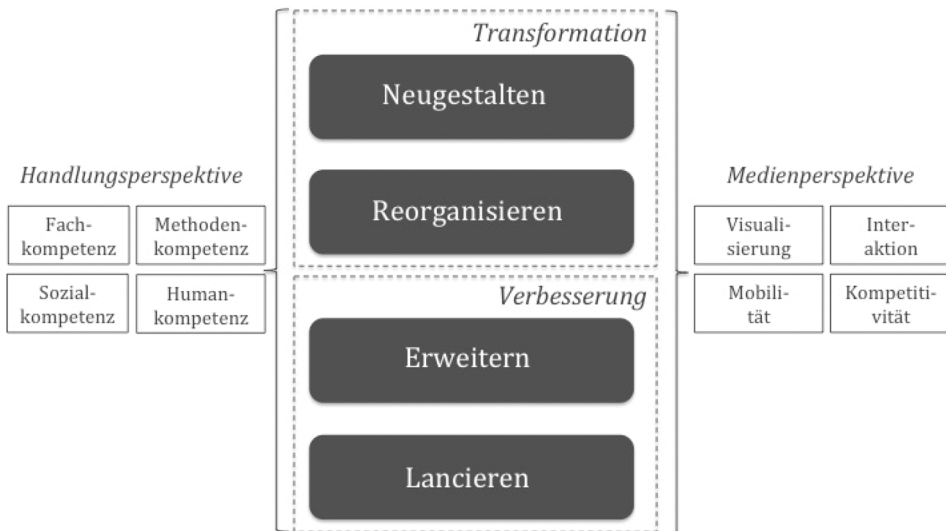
Handlungsperspektive

Fachkompetenz

Methodenkompetenz

Sozialkompetenz

Humankompetenz

Transformation

Neugestalten

Reorganisieren

Verbesserung

Erweitern

Lancieren

Medienperspektive

Visualisierung

Interaktion

Mobilität

Kompetitivität